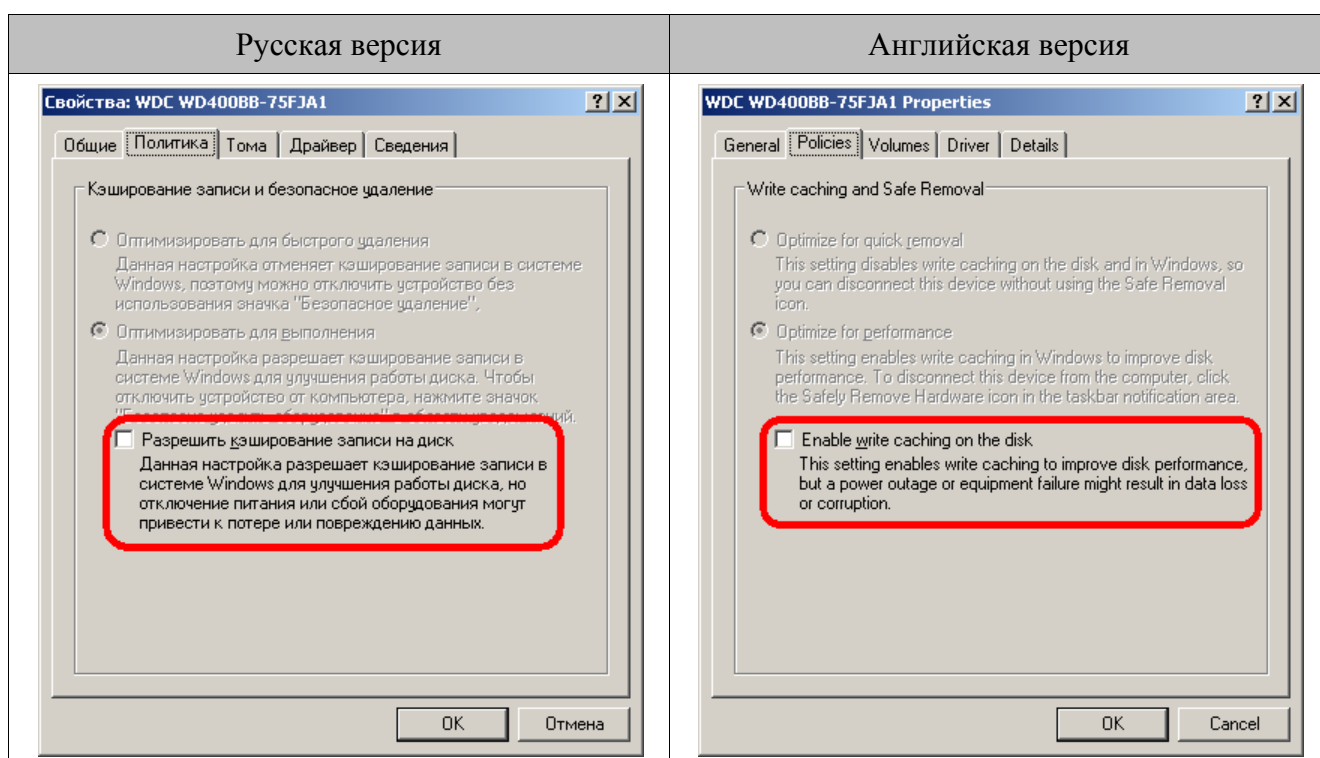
| Русская версия | Английская версия |
|---|---|
| Свойства: WDC WD400BB-75FJA1 ? X<br><br>Общие Политика Тома Драйвер Сведения<br><br>Кэширование записи и безопасное удаление<br><br>Оптимизировать для быстрого удаления<br>Данная настройка отменяет кэширование записи в системе Windows, поэтому можно отключить устройство без использования значка "Безопасное удаление".<br><br>Оптимизировать для выполнения<br>Данная настройка разрешает кэширование записи в системе Windows для улучшения работы диска. Чтобы отключить устройство от компьютера, нажмите значок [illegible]<br><br>Разрешить кэширование записи на диск<br>Данная настройка разрешает кэширование записи в системе Windows для улучшения работы диска, но отключение питания или сбой оборудования могут привести к потере или повреждению данных.<br><br>OK Отмена | WDC WD400BB-75FJA1 Properties ? X<br><br>General Policies Volumes Driver Details<br><br>Write caching and Safe Removal<br><br>Optimize for quick removal<br>This setting disables write caching on the disk and in Windows, so you can disconnect this device without using the Safe Removal icon.<br><br>Optimize for performance<br>This setting enables write caching in Windows to improve disk performance. To disconnect this device from the computer, click the Safely Remove Hardware icon in the taskbar notification area.<br><br>Enable write caching on the disk<br>This setting enables write caching to improve disk performance, but a power outage or equipment failure might result in data loss or corruption.<br><br>OK Cancel |